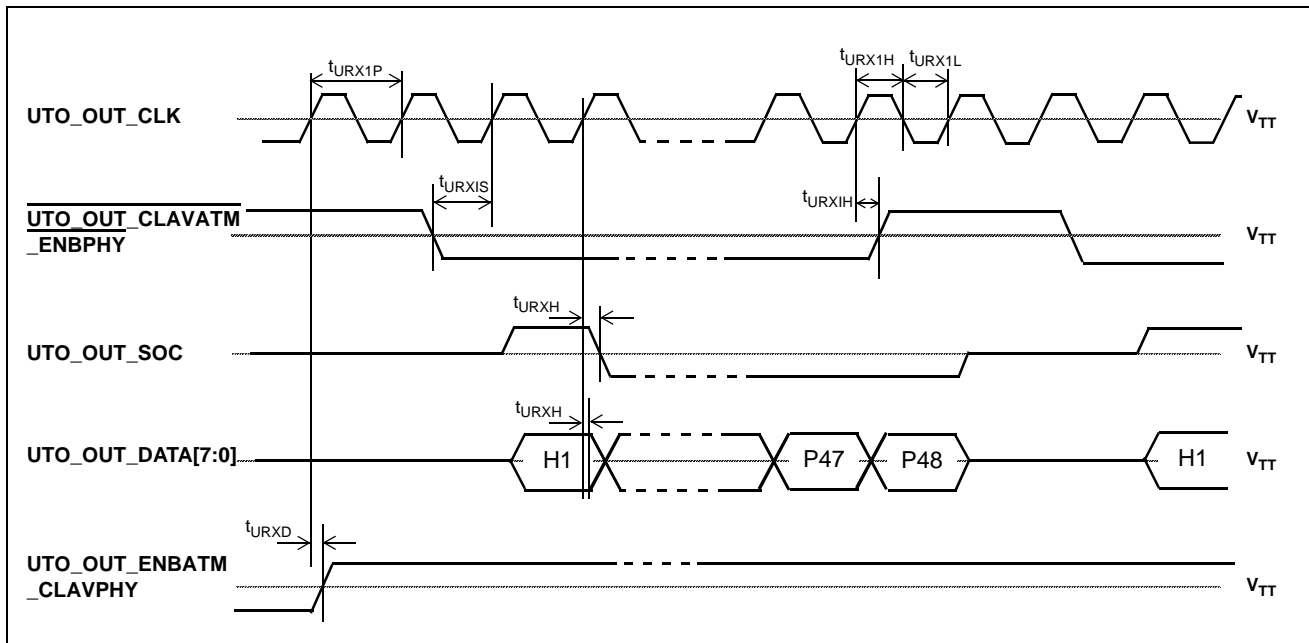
$t_{URX1P}$

$t_{URX1H}$ $t_{URX1L}$

UTO_OUT_CLK

$V_{TT}$

$t_{URXIS}$

$t_{URXIH}$

UTO_OUT_CLAVATM _ENBPHY

$V_{TT}$

$t_{URXH}$

UTO_OUT_SOC

$V_{TT}$

$t_{URXH}$

UTO_OUT_DATA[7:0]

H1

P47

P48

H1

$V_{TT}$

$t_{URXD}$

UTO_OUT_ENBATM _CLAVPHY

$V_{TT}$